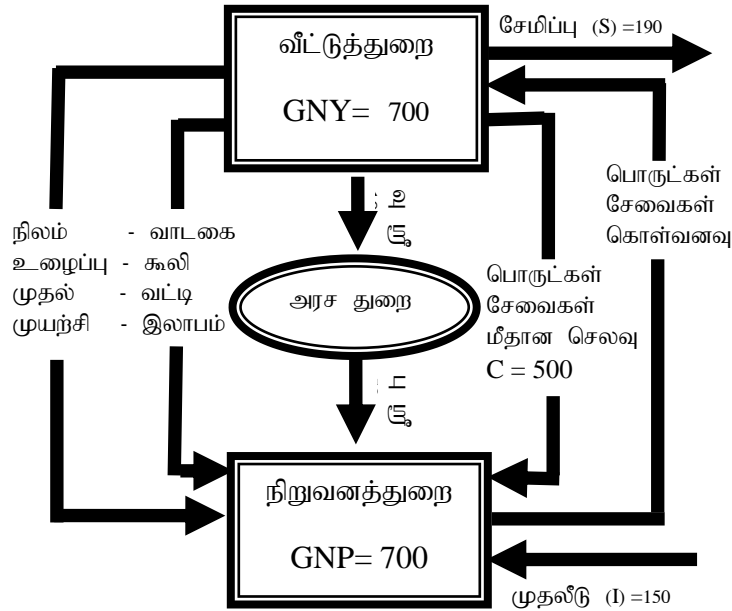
வீட்டுத்துறை

GNY= 700

சேமிப்பு (S) =190

பொருட்கள்
சேவைகள்
கொள்வனவு

நிலம் - வாடகை
உழைப்பு - கூலி
முதல் - வட்டி
முயற்சி - இலாபம்

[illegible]

அரச துறை

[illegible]

பொருட்கள்
சேவைகள்
மீதான செலவு
C = 500

நிறுவனத்துறை

GNP= 700

முதலீடு (I) =150